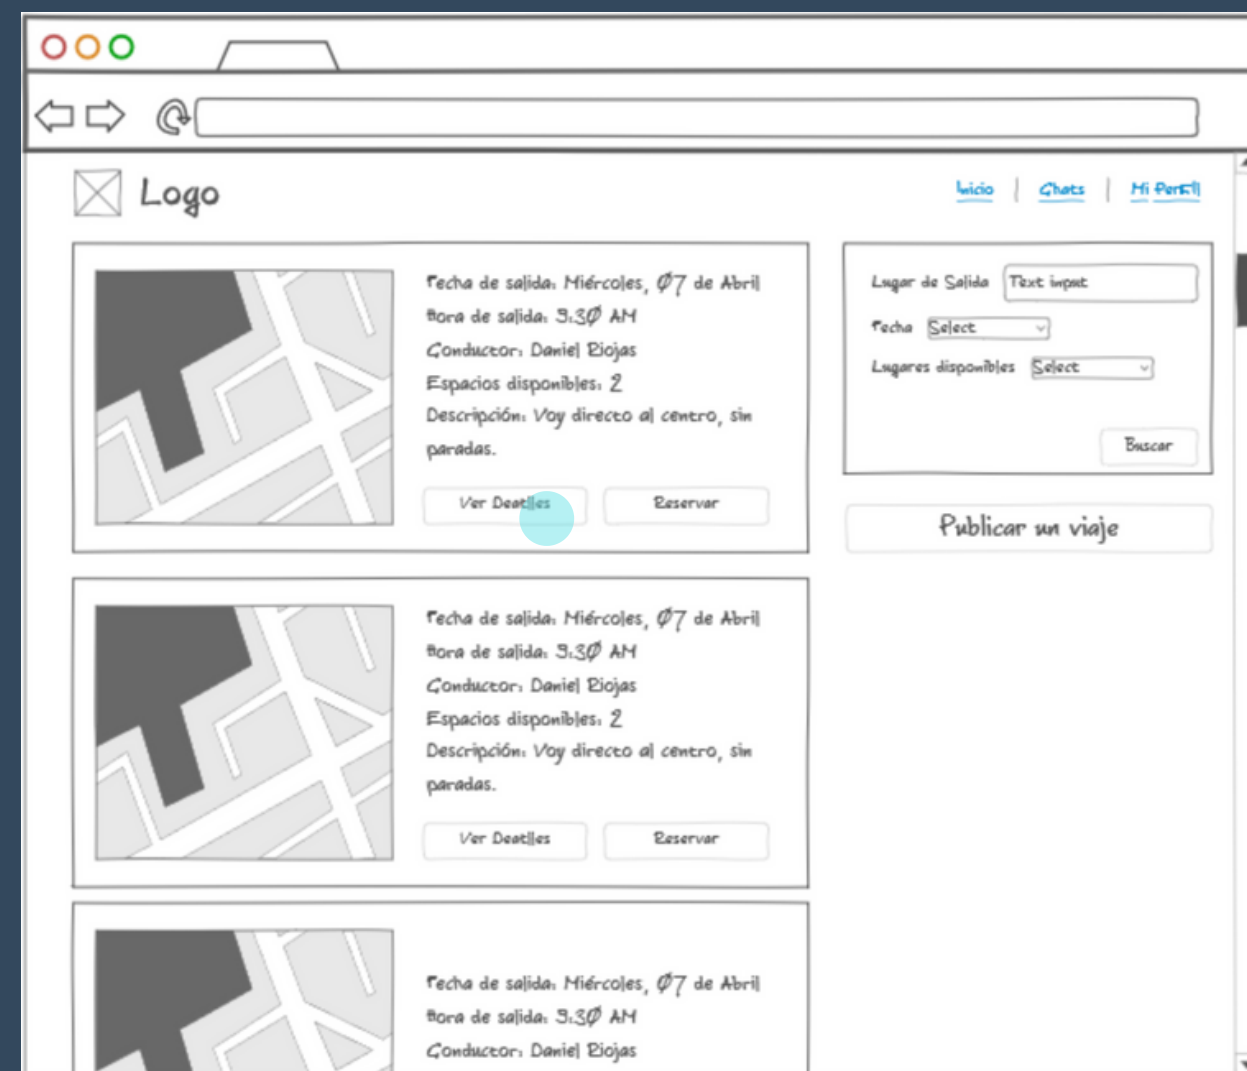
Logo

Inicio | Chats | Mi Perfil

Fecha de salida: Miércoles, 07 de Abril
Hora de salida: 3:30 AM
Conductor: Daniel Riojas
Espacios disponibles: 2
Descripción: Voy directo al centro, sin paradas.

Ver Deatlles
Reservar

Lugar de Salida
Text input
Fecha
Select
Lugares disponibles
Select
Buscar

Publicar un viaje

Fecha de salida: Miércoles, 07 de Abril
Hora de salida: 3:30 AM
Conductor: Daniel Riojas
Espacios disponibles: 2
Descripción: Voy directo al centro, sin paradas.

Ver Deatlles
Reservar

Fecha de salida: Miércoles, 07 de Abril
Hora de salida: 3:30 AM
Conductor: Daniel Riojas